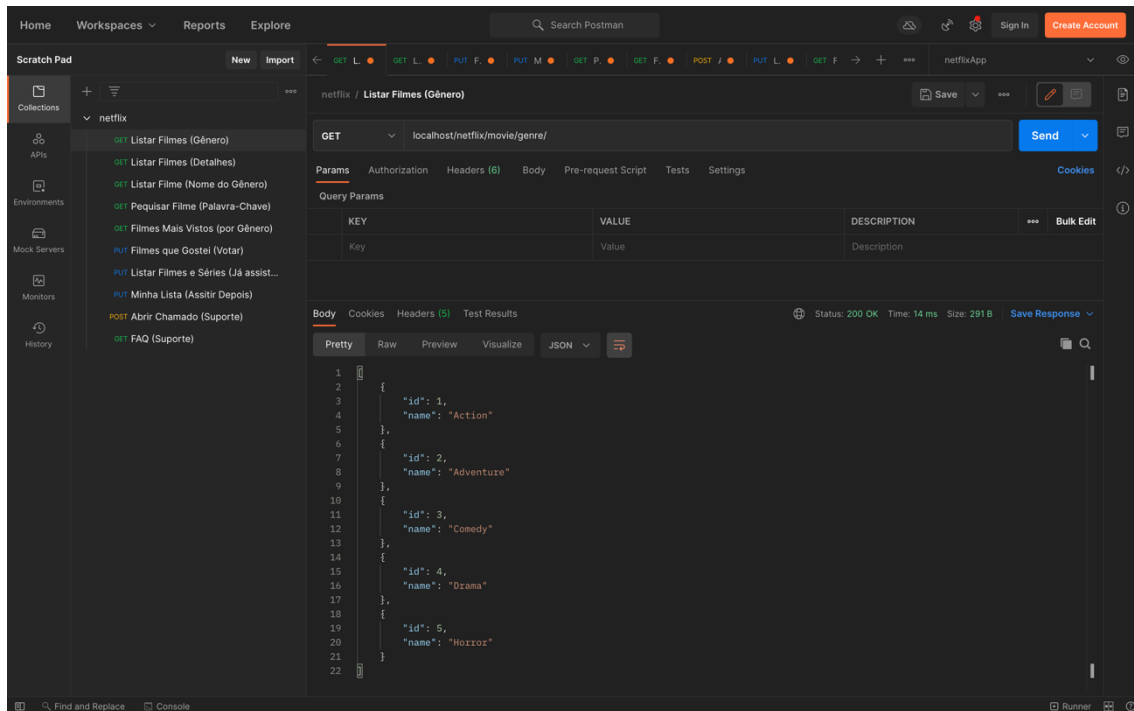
Home Workspaces Reports Explore
Search Postman
Sign In Create Account

Scratch Pad New Import

GET L. GET L. PUT F. PUT M GET P. GET F. POST / PUT L. GET F
netflixApp

Collections
APIs
Environments
Mock Servers
Monitors
History

netflix
GET Listar Filmes (Gênero)
GET Listar Filmes (Detalhes)
GET Listar Filme (Nome do Gênero)
GET Pequisar Filme (Palavra-Chave)
GET Filmes Mais Vistos (por Gênero)
PUT Filmes que Gostei (Votar)
PUT Listar Filmes e Séries (Já assist...
PUT Minha Lista (Assitir Depois)
POST Abrir Chamado (Suporte)
GET FAQ (Suporte)

netflix / Listar Filmes (Gênero)
Save

GET localhost/netflix/movie/genre/
Send

Params Authorization Headers (6) Body Pre-request Script Tests Settings
Cookies

Query Params

| KEY | VALUE | DESCRIPTION | Bulk Edit |
|---|---|---|---|
| Key | Value | Description | |

Body Cookies Headers (5) Test Results
Status: 200 OK Time: 14 ms Size: 291 B Save Response

Pretty Raw Preview Visualize JSON

1 [
2 {
3 "id": 1,
4 "name": "Action"
5 },
6 {
7 "id": 2,
8 "name": "Adventure"
9 },
10 {
11 "id": 3,
12 "name": "Comedy"
13 },
14 {
15 "id": 4,
16 "name": "Drama"
17 },
18 {
19 "id": 5,
20 "name": "Horror"
21 }
22 ]

Find and Replace Console
Runner